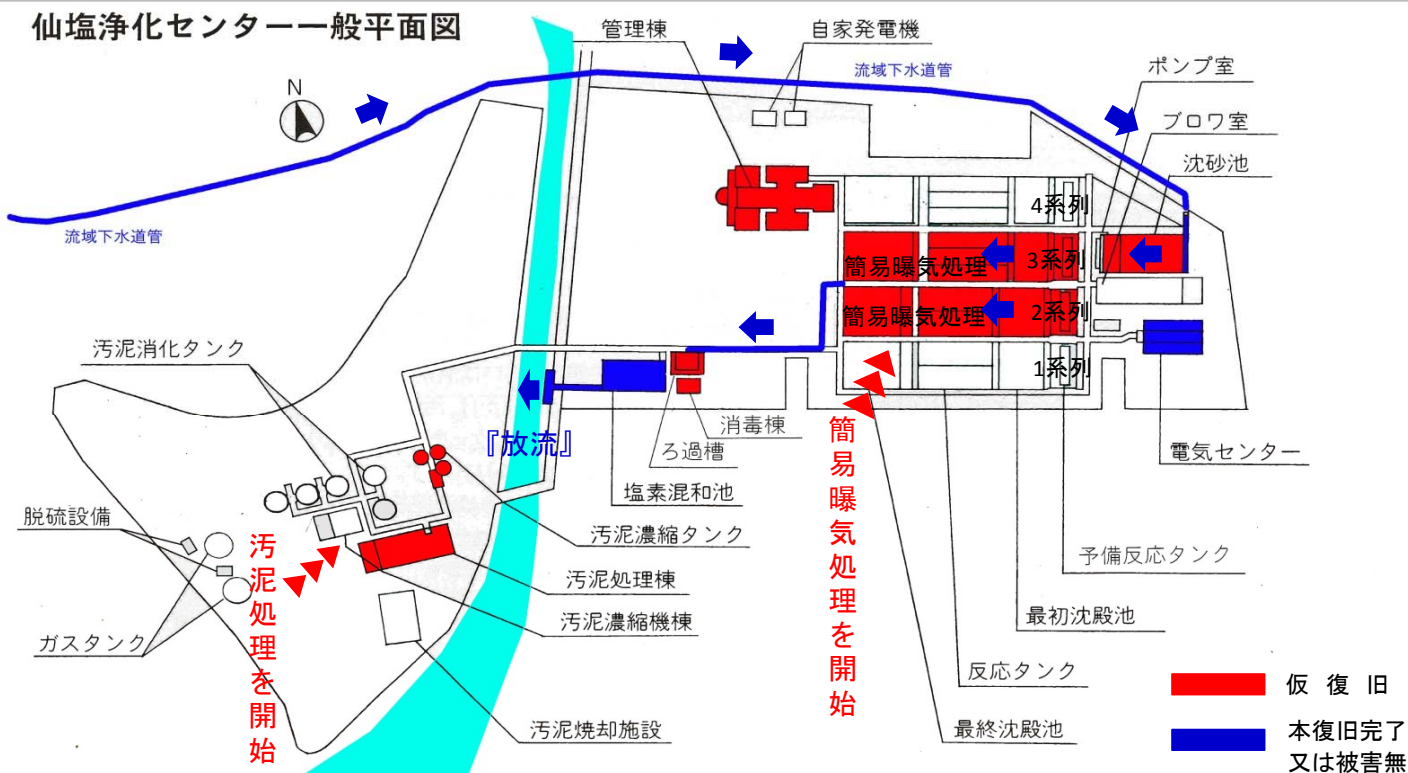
仙塩浄化センター一般平面図

N

管理棟

自家発電機

流域下水道管

ポンプ室

ブロワ室

沈砂池

流域下水道管

4系列

簡易曝気処理

3系列

簡易曝気処理

2系列

1系列

汚泥消化タンク

『放流』

消毒棟

ろ過槽

塩素混和池

簡易曝気処理を開始

電気センター

脱硫設備

汚泥処理を開始

汚泥濃縮タンク

汚泥処理棟

汚泥濃縮機棟

予備反応タンク

最初沈殿池

ガスタンク

反応タンク

汚泥焼却施設

最終沈殿池

仮 復 旧

本復旧完了
又は被害無